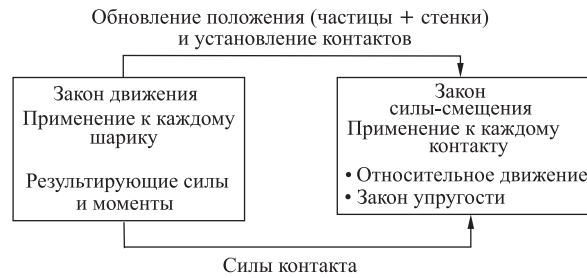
Обновление положения (частицы + стенки)
и установление контактов

Закон движения
Применение к каждому шарику

Результирующие силы и моменты

Закон силы-смещения
Применение к каждому контакту

• Относительное движение
• Закон упругости

Силы контакта